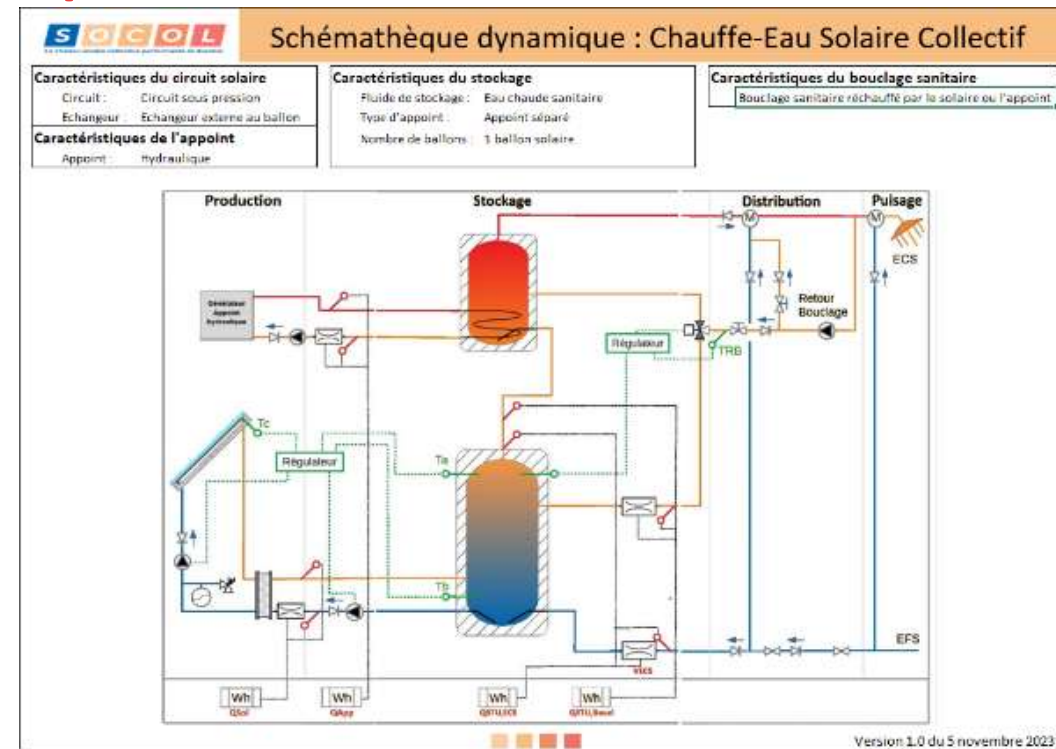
S O C O L

Schémathèque dynamique : Chauffe-Eau Solaire Collectif

Caractéristiques du circuit solaire
Circuit : Circuit sous pression
Echangeur : Echangeur externe au ballon

Caractéristiques de l'appoint
Appoint : Hydraulique

Caractéristiques du stockage
Fluide de stockage : Eau chaude sanitaire
Type d'appoint : Appoint séparé
Nombre de ballons : 1 ballon solaire

Caractéristiques du bouclage sanitaire
Bouclage sanitaire réchauffé par le solaire ou l'appoint

Production

Stockage

Distribution

Puisage

Générateur Appoint hydraulique

Régulateur

TRB

Retour Bouclage

ECS

Tc

Régulateur

Ts

Tb

VMCS

EFS

Wh
QSol

Wh
QApp

Wh
QSTU,ECS

Wh
QSTU,Boucl

Version 1.0 du 5 novembre 2023